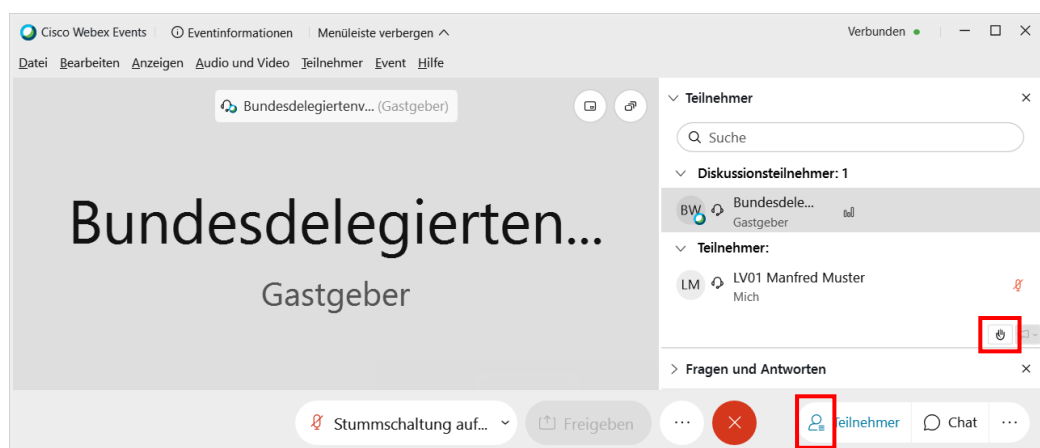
Cisco Webex Events | Eventinformationen | Menüleiste verbergen ^

Verbunden

Datei Bearbeiten Anzeigen Audio und Video Teilnehmer Event Hilfe

Bundesdelegiertenv... (Gastgeber)

Bundesdelegierten...

Gastgeber

Teilnehmer

Suche

Diskussionsteilnehmer: 1

BW Bundesdele...
Gastgeber

Teilnehmer:

LM LV01 Manfred Muster
Mich

Fragen und Antworten

Stummschaltung auf...

Freigeben

Teilnehmer

Chat